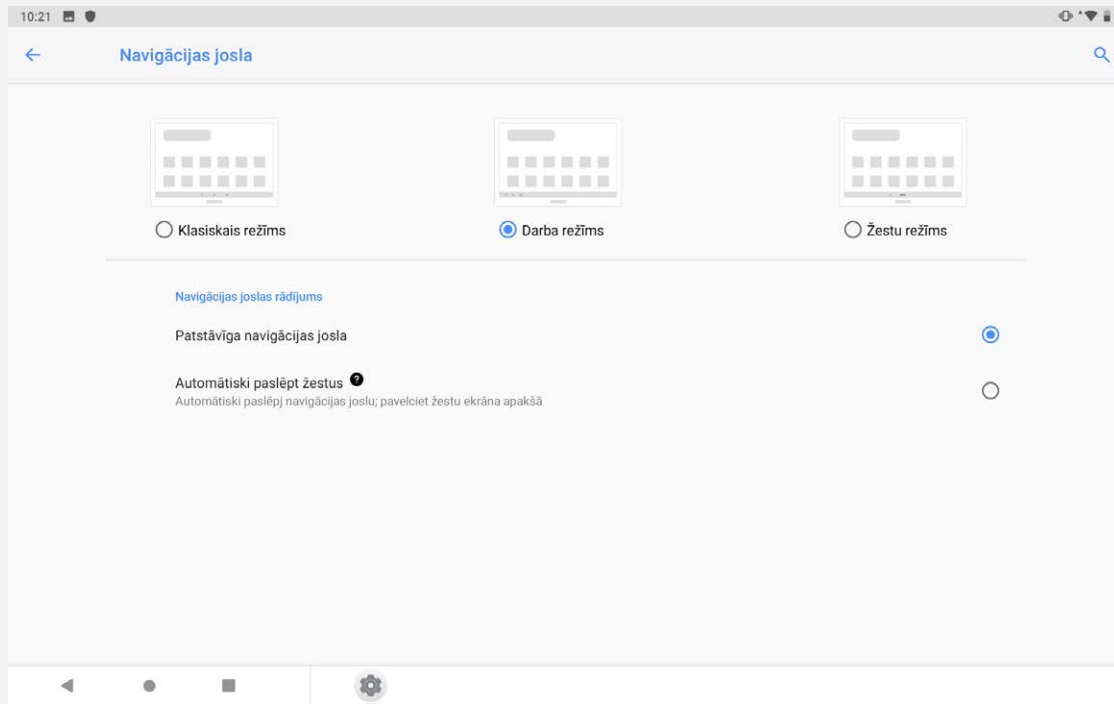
10:21

Navigācijas josla

Klasiskais režīms

Darba režīms

Žestu režīms

Navigācijas joslas rādījums

Patstāvīga navigācijas josla

Automātiski paslēpt žestus

Automātiski paslēpj navigācijas joslu; pavelciet žestu ekrāna apakšā